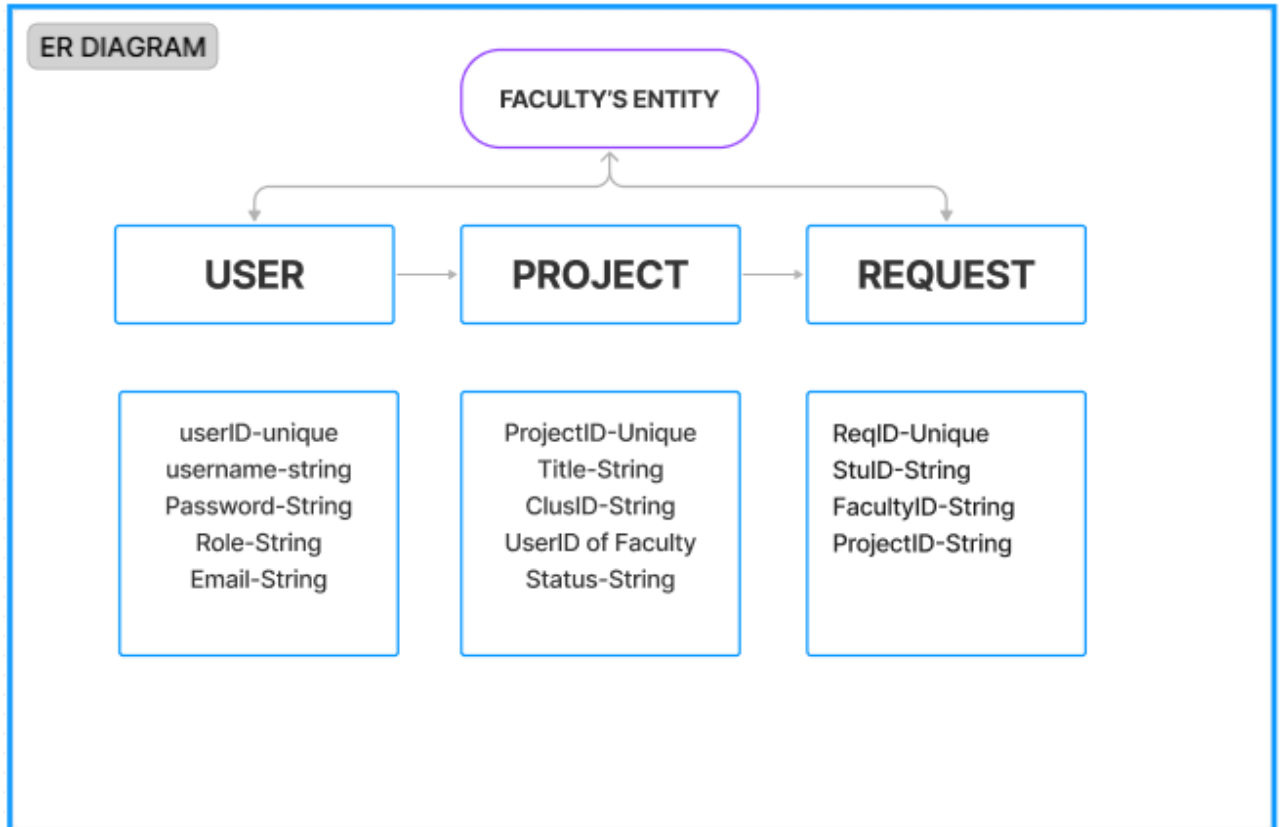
ER DIAGRAM

FACULTY'S ENTITY

USER

PROJECT

REQUEST

userID-unique
username-string
Password-String
Role-String
Email-String

ProjectID-Unique
Title-String
ClusID-String
UserID of Faculty
Status-String

ReqID-Unique
StuID-String
FacultyID-String
ProjectID-String